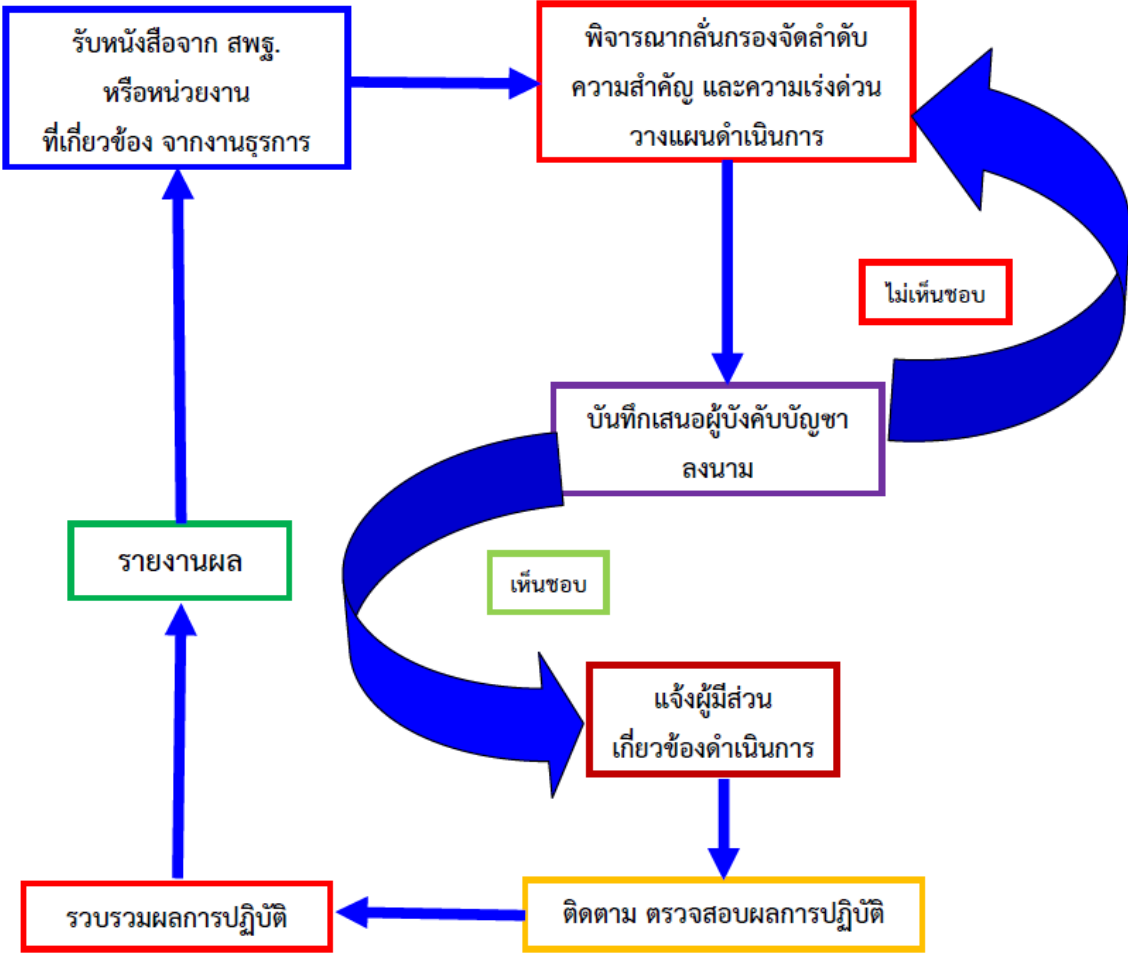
รับหนังสือจาก สพฐ.
หรือหน่วยงาน
ที่เกี่ยวข้อง จากงานธุรการ

พิจารณากลั่นกรองจัดลำดับ
ความสำคัญ และความเร่งด่วน
วางแผนดำเนินการ

ไม่เห็นชอบ

บันทึกเสนอผู้บังคับบัญชา
ลงนาม

เห็นชอบ

แจ้งผู้มีส่วน
เกี่ยวข้องดำเนินการ

ติดตาม ตรวจสอบผลการปฏิบัติ

รวบรวมผลการปฏิบัติ

รายงานผล